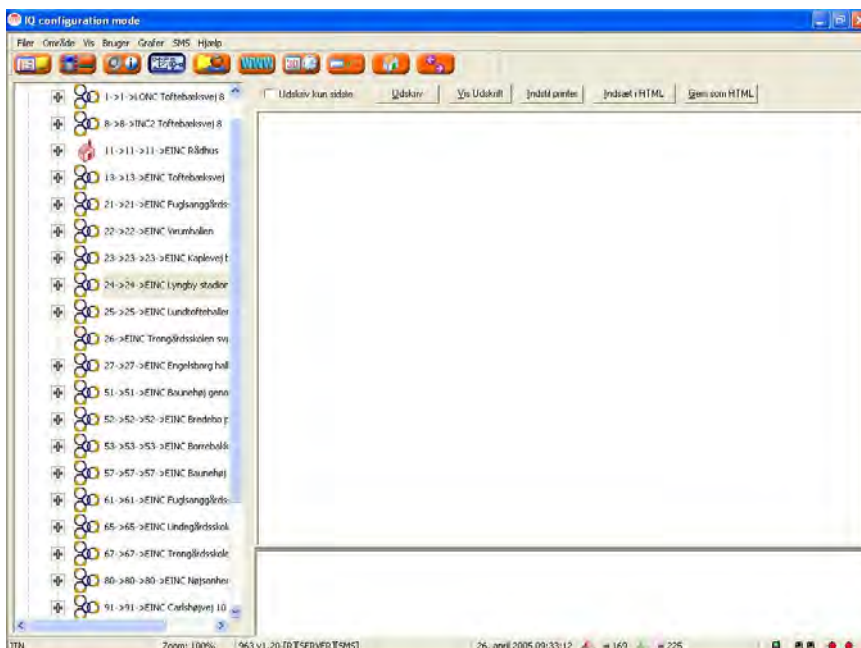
IQ configuration mode

Filer Område Vis Bruger Grafer SMS Hjælp

WWW

1->1->EINC Toftebæksvej 8
8->8->INC2 Toftebæksvej 8
11->11->11->EINC Rådhus
13->13->EINC Toftebæksvej
21->21->EINC Fuglsanggårds
22->22->EINC Virumhallen
23->23->23->EINC Kaplevej
24->24->EINC Lyngby stadion
25->25->EINC Lundtoftehallen
26->EINC Trongårdsskolen sv
27->27->EINC Engelsborg hall
51->51->EINC Baunehøj gena
52->52->52->EINC Bredebo
53->53->53->EINC Borrebakk
57->57->57->EINC Baunehøj
61->61->EINC Fuglsanggårds
65->65->EINC Lindegårdsskol
67->67->EINC Trongårdsskole
80->80->80->EINC Nøjsomhe
91->91->EINC Carlshøjvej 10

Udskriv kun siden | Udskriv | Vis Udskrift | Indstil printer | Indsæt i HTML | Gem som HTML

TTN | Zoom: 100% | 963 v1.20 [R][SERVER][SMS] | 26. april 2005 09:33:12 | = 162 | = 225